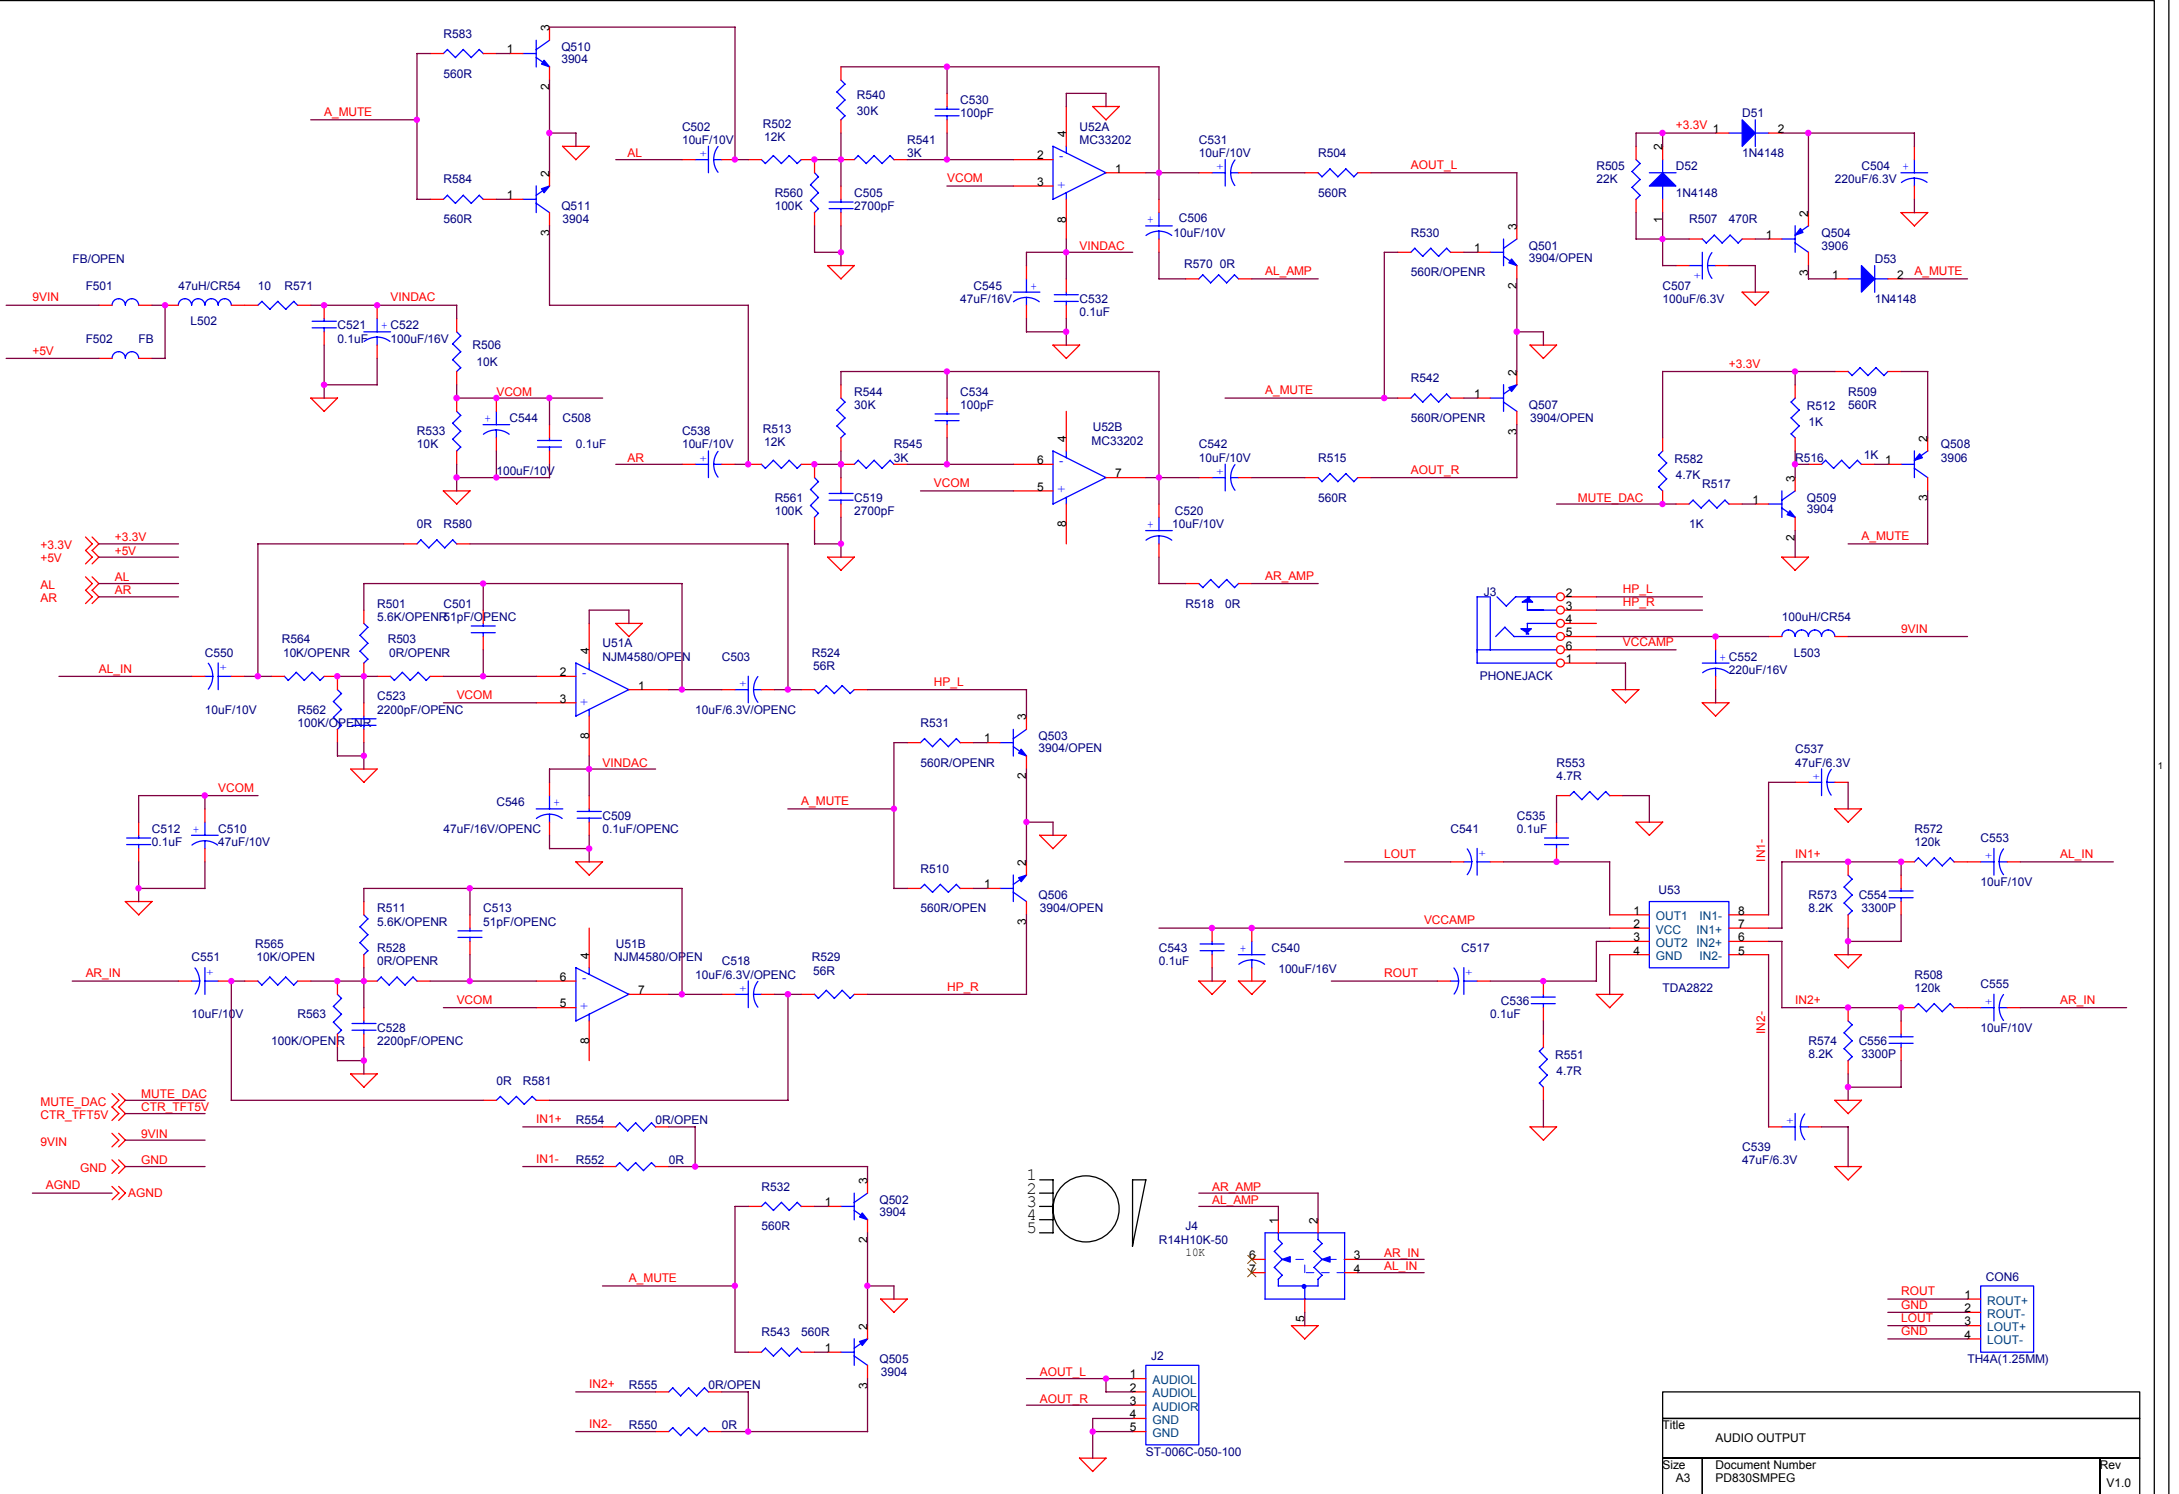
R583
560R
Q510
3904
A_MUTE
R584
560R
Q511
3904
C502
10uF/10V
AL
R502
12K
R540
30K
C530
100pF
R541
3K
U52A
MC33202
VCOM
R560
100K
C505
2700pF
VINDAC
C531
10uF/10V
R504
560R
AOUT_L
C506
10uF/10V
R570 0R
AL_AMP
C545
47uF/16V
C532
0.1uF
FB/OPEN
9VIN
F501
47uH/CR54
L502
10 R571
VINDAC
+5V
F502 FB
C521
0.1uF
C522
100uF/16V
R506
10K
VCOM
R533
10K
C544
100uF/10V
C508
0.1uF
C538
10uF/10V
AR
R513
12K
R544
30K
C534
100pF
R545
3K
U52B
MC33202
VCOM
R561
100K
C519
2700pF
C542
10uF/10V
R515
560R
AOUT_R
C520
10uF/10V
R518 0R
AR_AMP
R530
560R/OPENR
Q501
3904/OPEN
A_MUTE
R542
560R/OPENR
Q507
3904/OPEN
+3.3V
D51
1N4148
R505
22K
D52
1N4148
C504
220uF/6.3V
R507 470R
Q504
3906
C507
100uF/6.3V
D53
1N4148
A_MUTE
+3.3V
R509
560R
R512
1K
Q508
3906
R582
4.7K
R516
1K
R517
MUTE_DAC
1K
Q509
3904
A_MUTE
+3.3V
+5V
+3.3V
+5V
AL
AR
AL
AR
0R R580
R501
5.6K/OPENR
C501
51pF/OPENC
R564
10K/OPENR
R503
0R/OPENR
U51A
NJM4580/OPEN
C503
R524
56R
HP_L
C550
AL_IN
10uF/10V
R562
100K/OPENR
C523
2200pF/OPENC
VCOM
10uF/6.3V/OPENC
VINDAC
R531
560R/OPENR
Q503
3904/OPEN
A_MUTE
R510
560R/OPEN
Q506
3904/OPEN
C546
47uF/16V/OPENC
C509
0.1uF/OPENC
VCOM
C512
0.1uF
C510
47uF/10V
J3
HP_L
HP_R
VCCAMP
100uH/CR54
9VIN
C552
220uF/16V
L503
PHONEJACK
R553
4.7R
C537
47uF/6.3V
C535
0.1uF
C541
LOUT
IN1-
IN1+
R572
120k
C553
AL_IN
10uF/10V
R573
8.2K
C554
3300P
U53
OUT1 IN1-
VCC IN1+
OUT2 IN2+
GND IN2-
TDA2822
VCCAMP
C543
0.1uF
C540
100uF/16V
C517
ROUT
C536
0.1uF
R551
4.7R
IN2+
R508
120k
C555
AR_IN
10uF/10V
R574
8.2K
C556
3300P
IN2-
C539
47uF/6.3V
R511
5.6K/OPENR
C513
51pF/OPENC
R565
10K/OPEN
R528
0R/OPENR
U51B
NJM4580/OPEN
C518
10uF/6.3V/OPENC
R529
56R
C551
AR_IN
10uF/10V
R563
100K/OPENR
C528
2200pF/OPENC
VCOM
HP_R
0R R581
MUTE_DAC
CTR_TFT5V
MUTE_DAC
CTR_TFT5V
9VIN
9VIN
GND
GND
AGND
AGND
IN1+ R554 0R/OPEN
IN1- R552 0R
R532
560R
Q502
3904
A_MUTE
R543 560R
Q505
3904
IN2+ R555 0R/OPEN
IN2- R550 0R
AR_AMP
AL_AMP
J4
R14H10K-50
10K
AR_IN
AL_IN
J2
AOUT_L
AOUT_R
AUDIOL
AUDIOL
AUDIOR
GND
GND
ST-006C-050-100
ROUT
GND
LOUT
GND
CON6
ROUT+
ROUT-
LOUT+
LOUT-
TH4A(1.25MM)
Title
AUDIO OUTPUT
Size
A3
Document Number
PD830SMPEG
Rev
V1.0